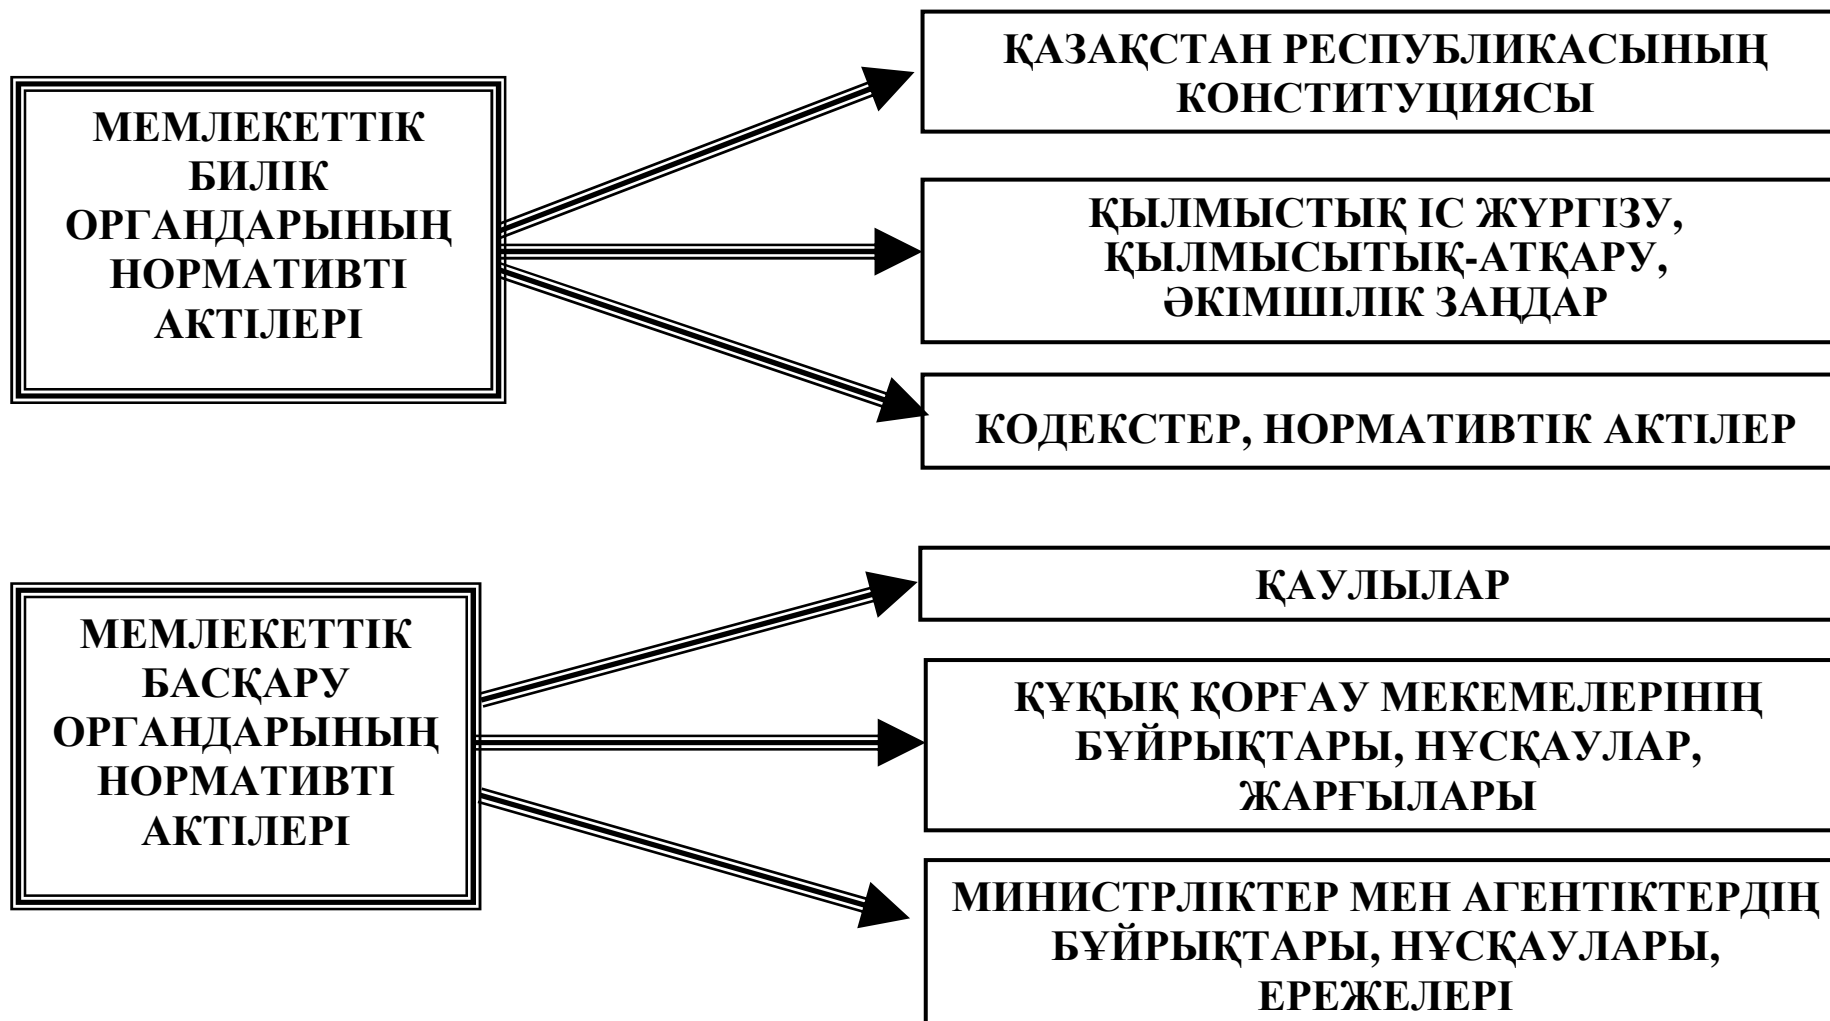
МЕМЛЕКЕТТІК БИЛІК ОРГАНДАРЫНЫҢ НОРМАТИВТІ АКТІЛЕРІ

ҚАЗАҚСТАН РЕСПУБЛИКАСЫНЫҢ КОНСТИТУЦИЯСЫ

ҚЫЛМЫСТЫҚ ІС ЖҮРГІЗУ, ҚЫЛМЫСЫТЫҚ-АТҚАРУ, ӘКІМШІЛІК ЗАҢДАР

КОДЕКСТЕР, НОРМАТИВТІК АКТІЛЕР

МЕМЛЕКЕТТІК БАСҚАРУ ОРГАНДАРЫНЫҢ НОРМАТИВТІ АКТІЛЕРІ

ҚАУЛЫЛАР

ҚҰҚЫҚ ҚОРҒАУ МЕКЕМЕЛЕРІНІҢ БҰЙРЫҚТАРЫ, НҰСҚАУЛАР, ЖАРҒЫЛАРЫ

МИНИСТРЛІКТЕР МЕН АГЕНТІКТЕРДІҢ БҰЙРЫҚТАРЫ, НҰСҚАУЛАРЫ, ЕРЕЖЕЛЕРІ